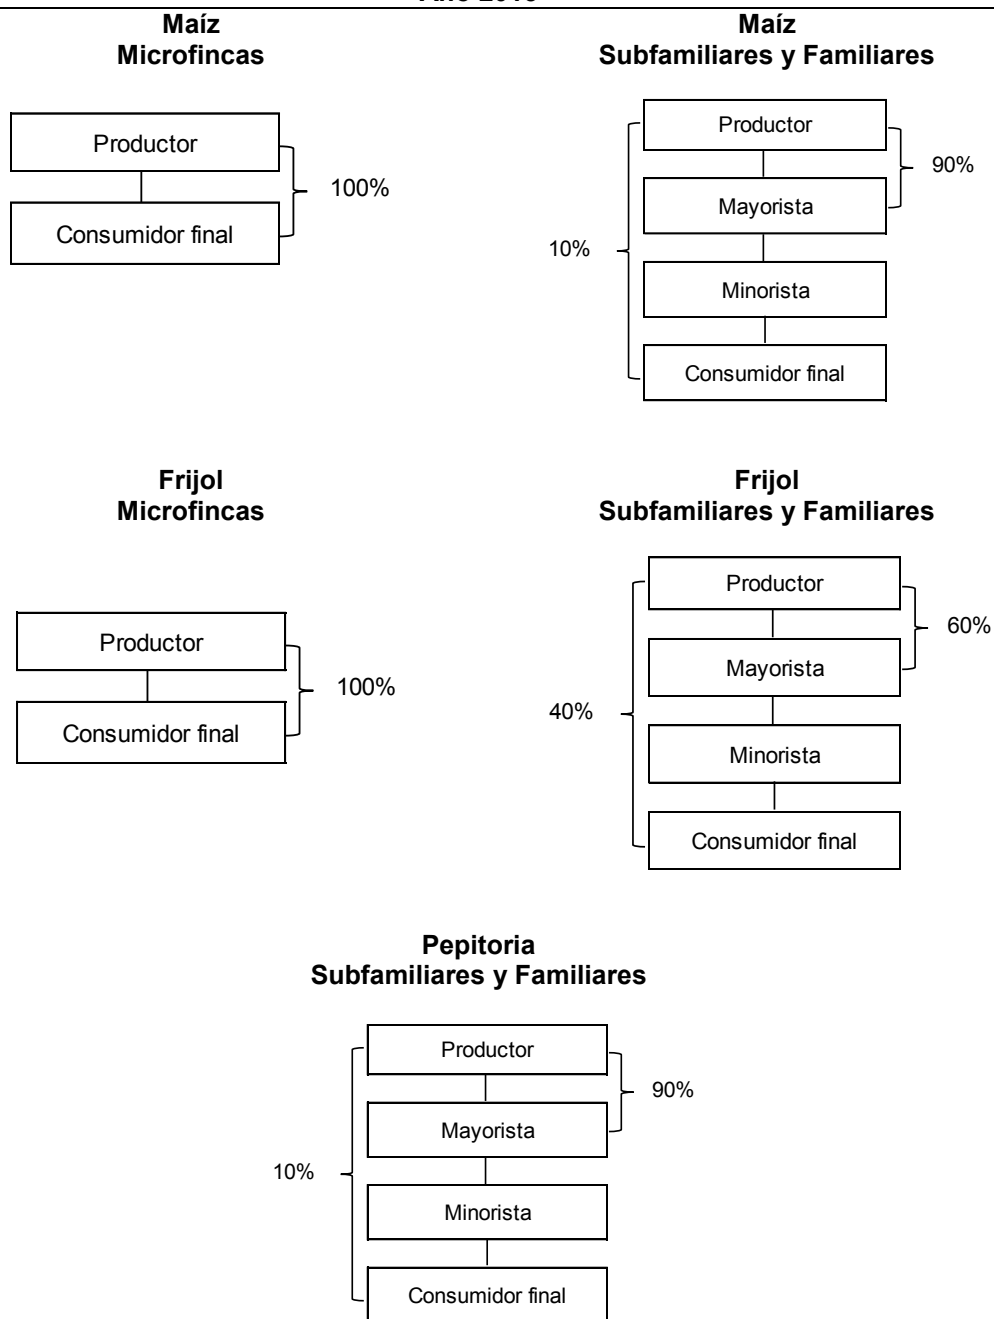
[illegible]

Maíz
Microfincas

Productor
Consumidor final
100%

Maíz
Subfamiliares y Familiares

Productor
Mayorista
Minorista
Consumidor final
90%
10%

Frijol
Microfincas

Productor
Consumidor final
100%

Frijol
Subfamiliares y Familiares

Productor
Mayorista
Minorista
Consumidor final
60%
40%

Pepitoria
Subfamiliares y Familiares

Productor
Mayorista
Minorista
Consumidor final
90%
10%